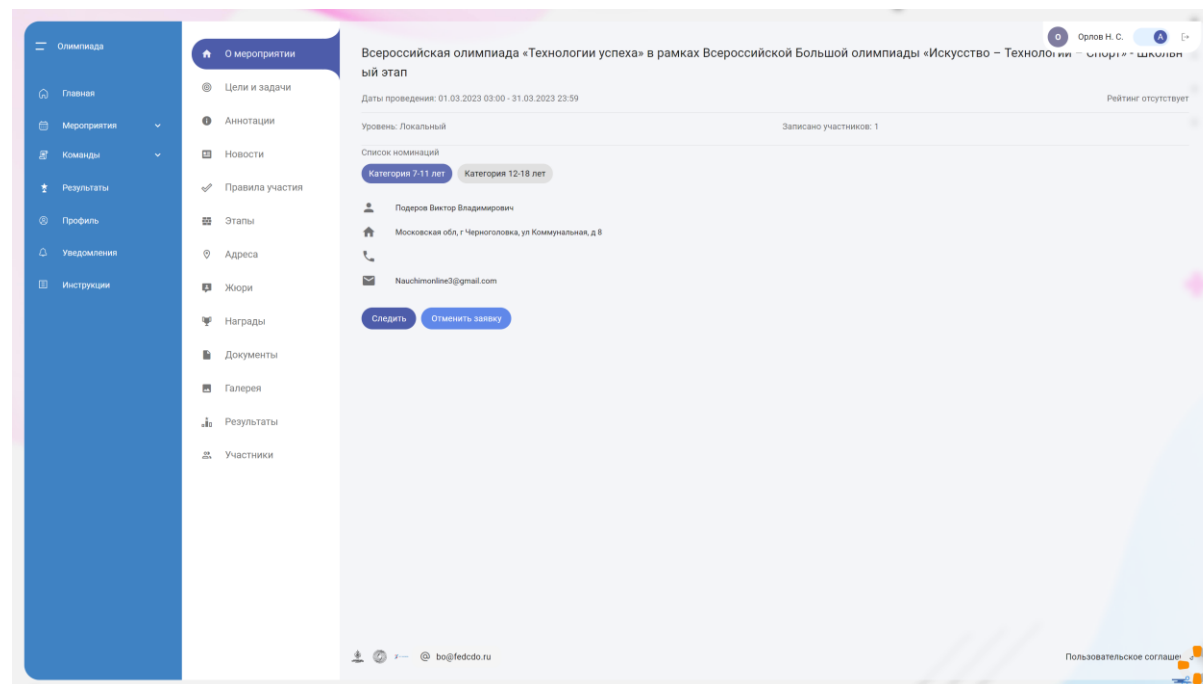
Олимпиада

Главная

Мероприятия

Команды

Результаты

Профиль

Уведомления

Инструкции

О мероприятии

Цели и задачи

Аннотации

Новости

Правила участия

Этапы

Адреса

Жюри

Награды

Документы

Галерея

Результаты

Участники

О Орлов Н. С. А

Всероссийская олимпиада «Технологии успеха» в рамках Всероссийской Большой олимпиады «Искусство – Технологии – Спорт» - школьный этап

Даты проведения: 01.03.2023 03:00 - 31.03.2023 23:59

Рейтинг отсутствует

Уровень: Локальный

Записано участников: 1

Список номинаций

Категория 7-11 лет

Категория 12-18 лет

Подеров Виктор Владимирович

Московская обл, г Черноголовка, ул Коммунальная, д 8

Nauchimonline3@gmail.com

Следить

Отменить заявку

@ bo@fedcdo.ru

Пользовательское соглаше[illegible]